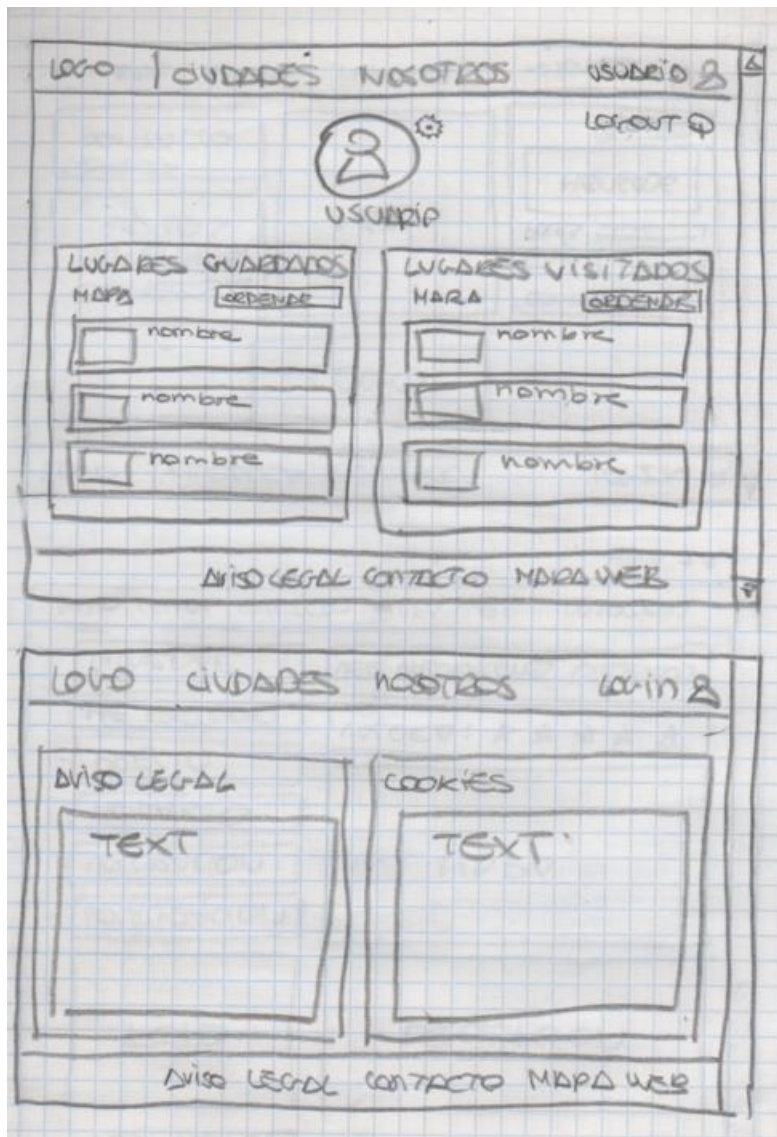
LOGO | CIUDADES NOSOTROS USUARIO

LOGOUT

USUARIO

LUGARES GUARDADOS
MAPA ORDENAR
nombre
nombre
nombre

LUGARES VISITADOS
MAPA ORDENAR
nombre
nombre
nombre

AVISO LEGAL CONTACTO MAPA WEB

LOGO CIUDADES NOSOTROS LOGIN

AVISO LEGAL
TEXT

COOKIES
TEXT

AVISO LEGAL CONTACTO MAPA WEB